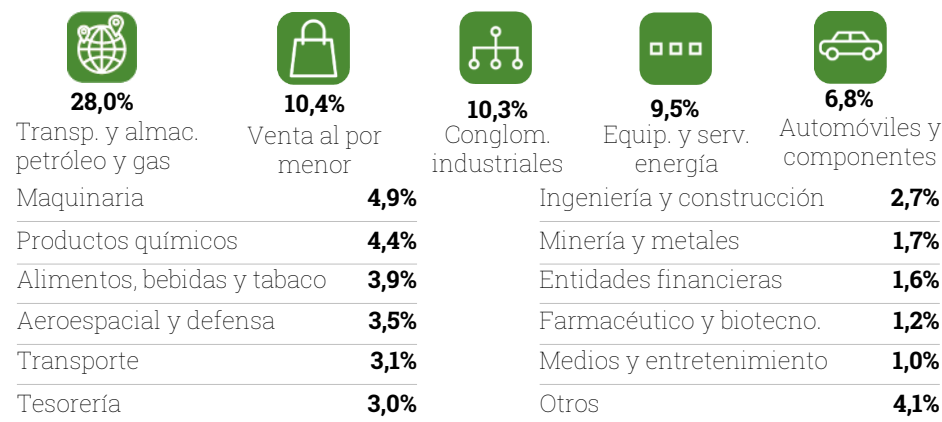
28,0%
Transp. y almac. petróleo y gas

10,4%
Venta al por menor

10,3%
Conglom. industriales

9,5%
Equip. y serv. energía

6,8%
Automóviles y componentes

| | |
|---|---|
| Maquinaria | **4,9%** |
| Productos químicos | **4,4%** |
| Alimentos, bebidas y tabaco | **3,9%** |
| Aeroespacial y defensa | **3,5%** |
| Transporte | **3,1%** |
| Tesorería | **3,0%** |

| | |
|---|---|
| Ingeniería y construcción | **2,7%** |
| Minería y metales | **1,7%** |
| Entidades financieras | **1,6%** |
| Farmacéutico y biotecno. | **1,2%** |
| Medios y entretenimiento | **1,0%** |
| Otros | **4,1%** |